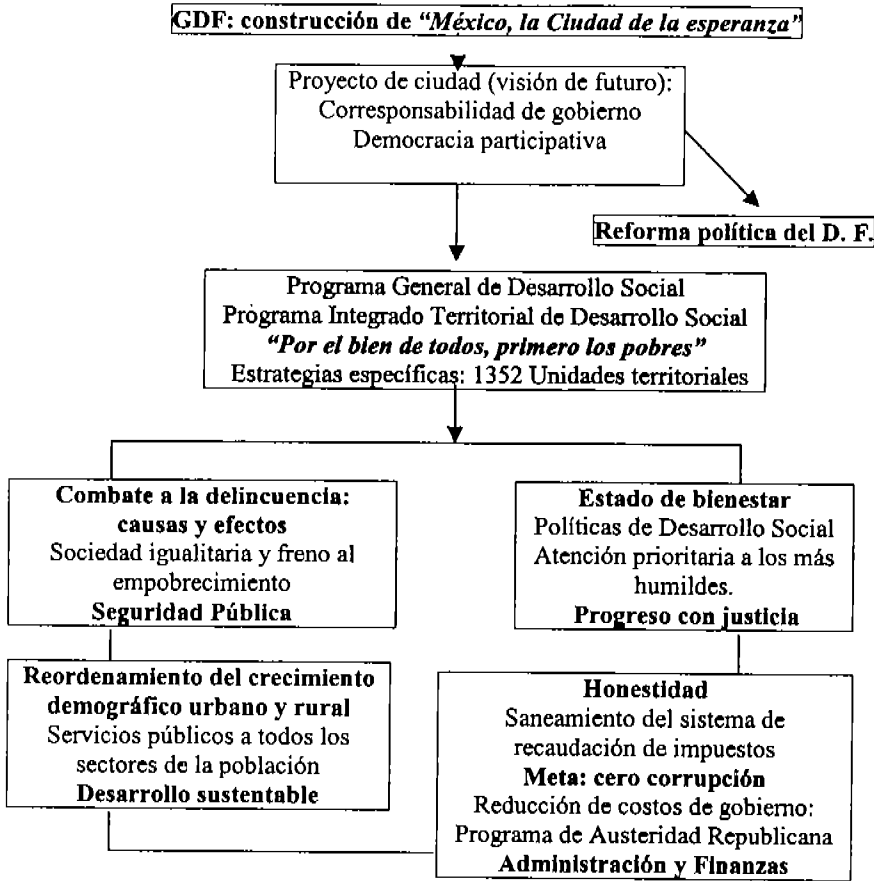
GDF: construcción de *"México, la Ciudad de la esperanza"*

Proyecto de ciudad (visión de futuro):
Corresponsabilidad de gobierno
Democracia participativa

Reforma política del D. F.

Programa General de Desarrollo Social
Programa Integrado Territorial de Desarrollo Social
*"Por el bien de todos, primero los pobres"*
Estrategias específicas: 1352 Unidades territoriales

Combate a la delincuencia: causas y efectos
Sociedad igualitaria y freno al empobrecimiento
Seguridad Pública

Estado de bienestar
Políticas de Desarrollo Social
Atención prioritaria a los más humildes.
Progreso con justicia

Reordenamiento del crecimiento demográfico urbano y rural
Servicios públicos a todos los sectores de la población
Desarrollo sustentable

Honestidad
Saneamiento del sistema de recaudación de impuestos
Meta: cero corrupción
Reducción de costos de gobierno:
Programa de Austeridad Republicana
Administración y Finanzas